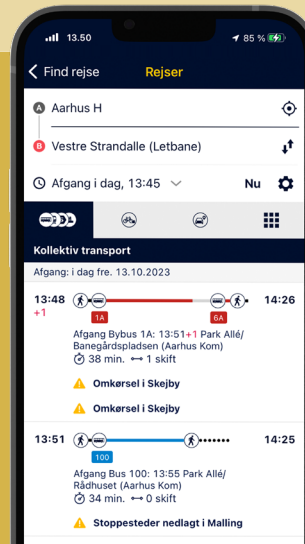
13.50

85 %

Find rejse

Rejser

A Aarhus H

B Vestre Strandalle (Letbane)

Afgang i dag, 13:45

Nu

Kollektiv transport

Afgang: i dag fre. 13.10.2023

13:48 +1

1A

6A

14:26

Afgang Bybus 1A: 13:51+1 Park Allé/ Banegårdspladsen (Aarhus Kom)

38 min. 1 skift

Omkørsel i Skejby

Omkørsel i Skejby

13:51

100

14:25

Afgang Bus 100: 13:55 Park Allé/ Rådhuset (Aarhus Kom)

34 min. 0 skift

Stoppesteder nedlagt i Malling